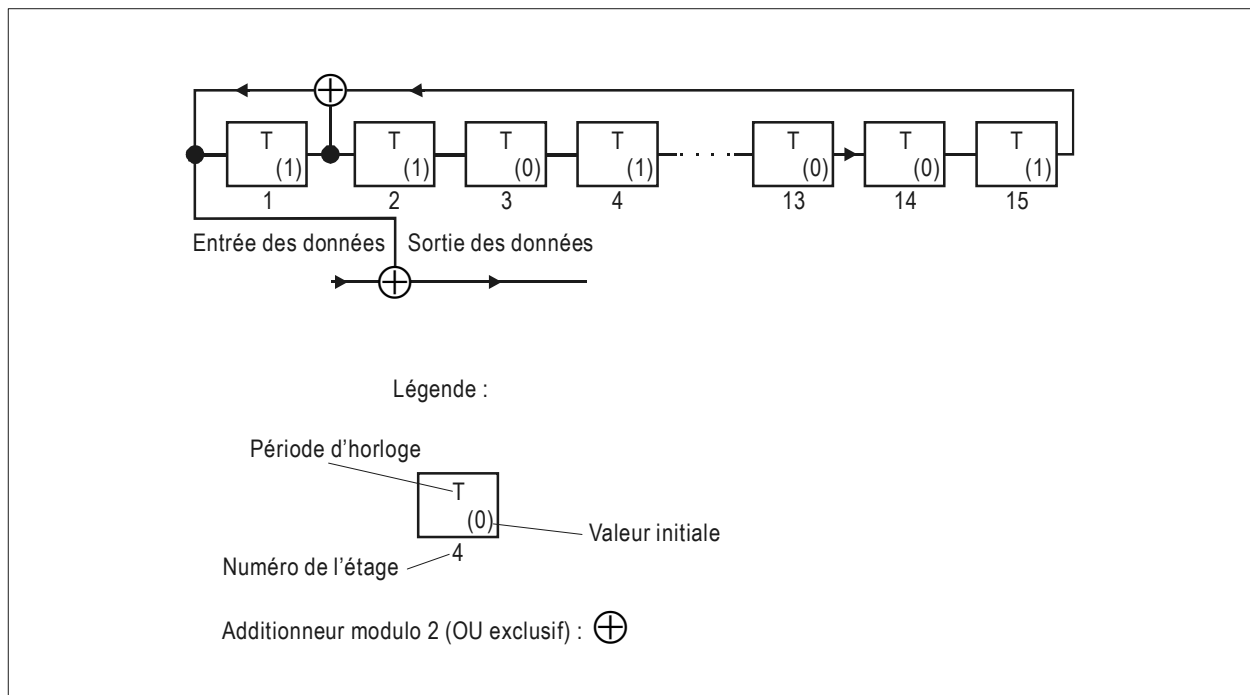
T (1) 1
T (1) 2
T (0) 3
T (1) 4
T (0) 13
T (0) 14
T (1) 15

Entrée des données

Sortie des données

Légende :

Période d'horloge

T

(0)

4

Valeur initiale

Numéro de l'étage

Additionneur modulo 2 (OU exclusif) : $\oplus$